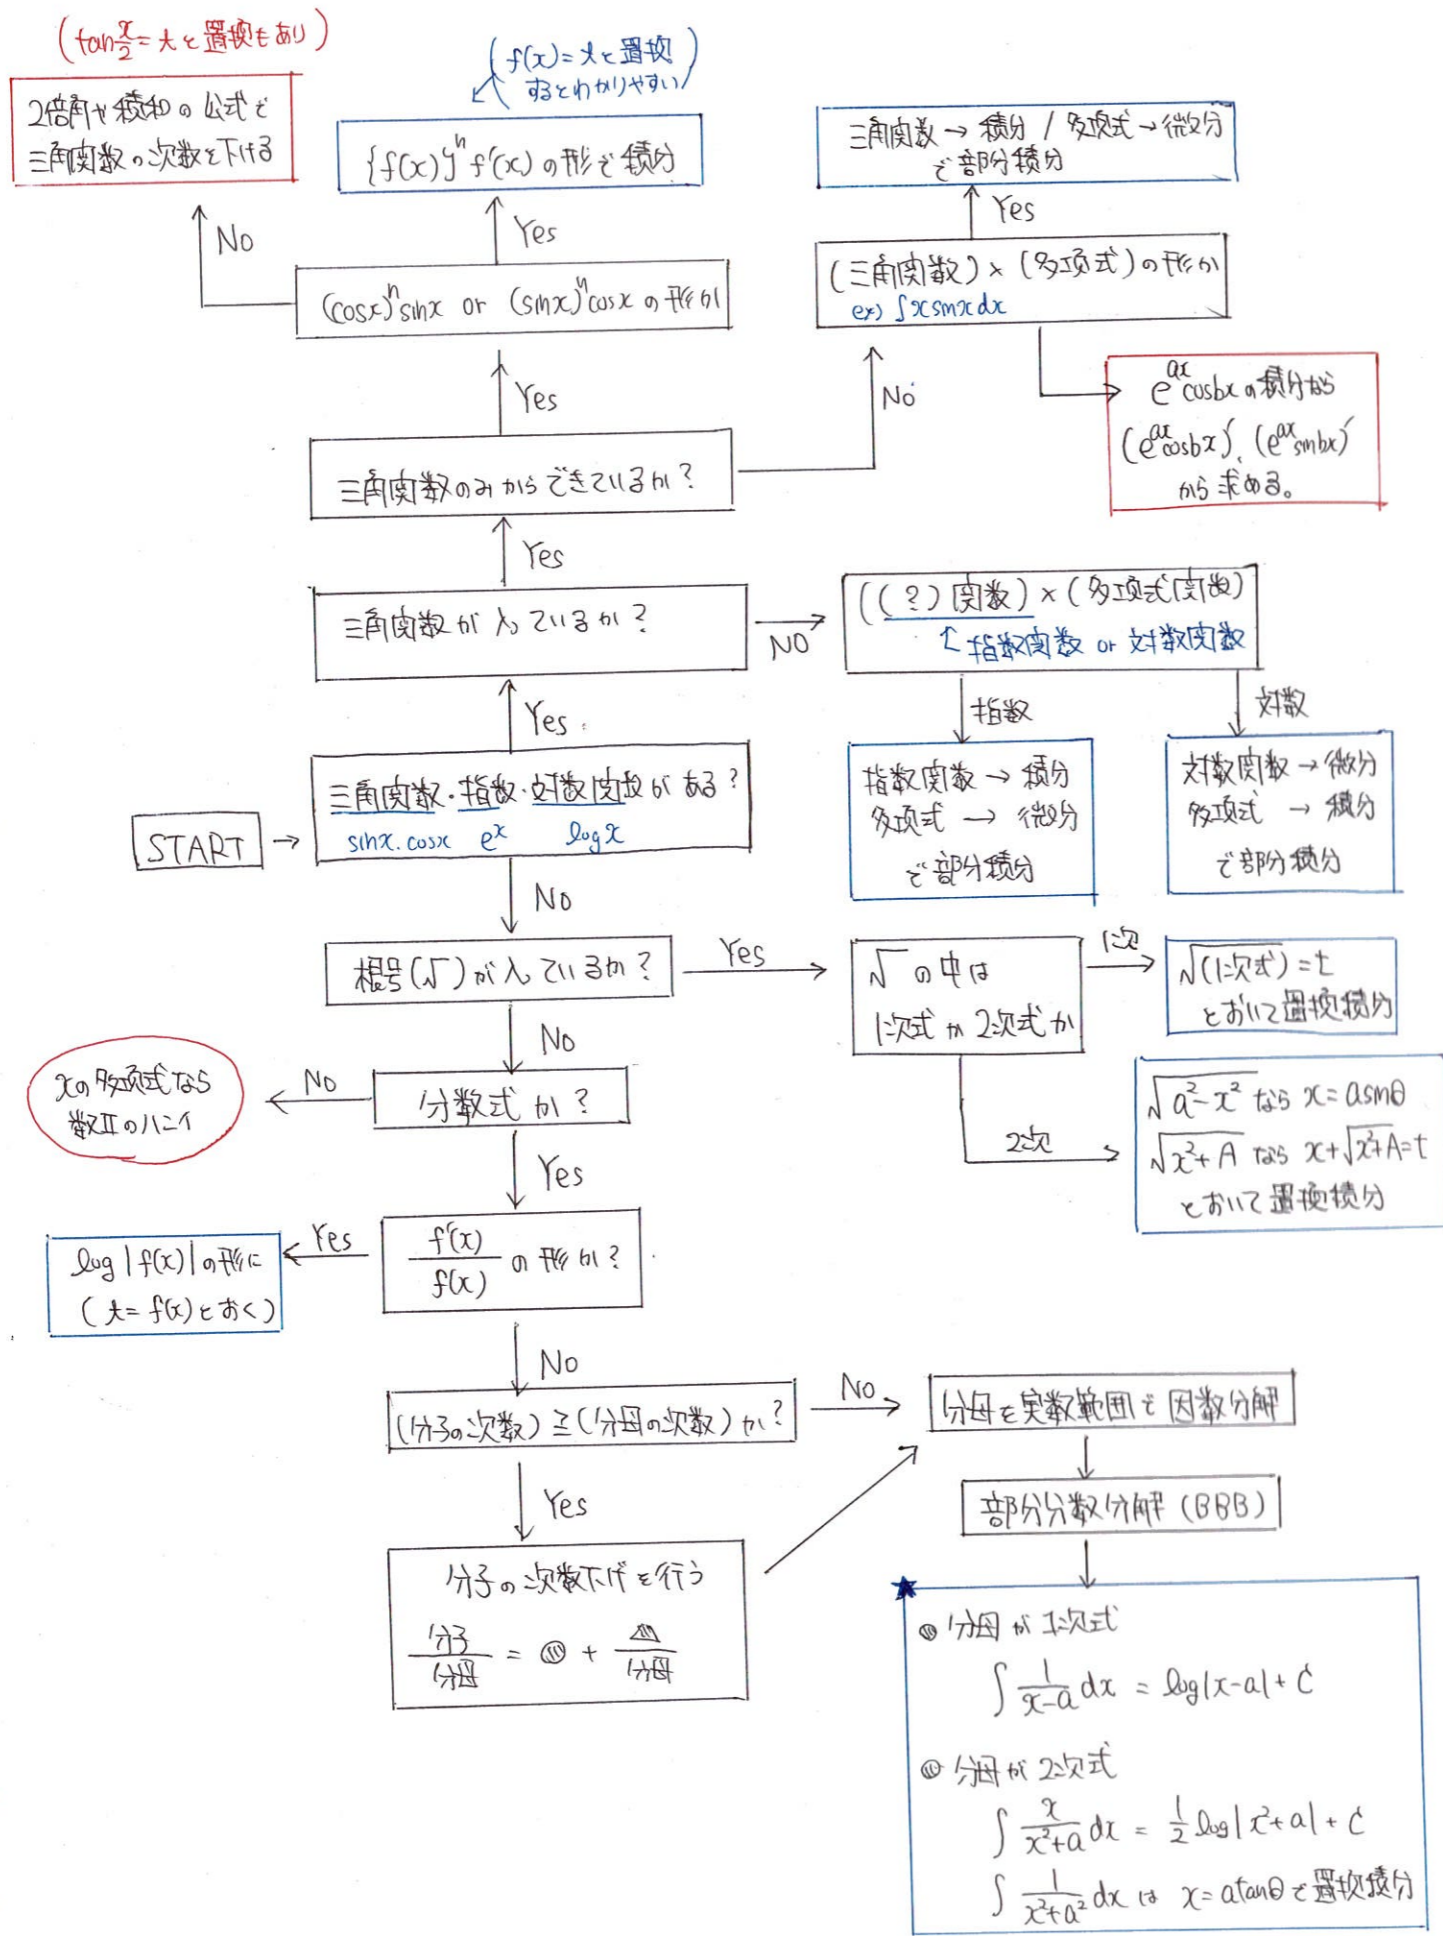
($\tan\frac{x}{2}=t$と置換もあり)

2倍角や積和の公式で三角関数の次数を下げる

($f(x)=t$と置換するとわかりやすい)

$\{f(x)\}^n f'(x)$の形で積分

三角関数→積分 / 多項式→微分 で部分積分

No

Yes

Yes

$(\cos x)^n \sin x$ or $(\sin x)^n \cos x$の形か

(三角関数)×(多項式)の形か
ex) $\int x\sin x\,dx$

$e^{ax}\cos bx$の積分なら $(e^{ax}\cos bx)'$, $(e^{ax}\sin bx)'$ から求める。

Yes

No

三角関数のみからできているか?

Yes

三角関数が入っているか?

NO

((?)関数)×(多項式関数)
↑指数関数 or 対数関数

指数

対数

Yes

指数関数→積分
多項式→微分
で部分積分

対数関数→微分
多項式→積分
で部分積分

START →

三角関数・指数・対数関数がある?
$\sin x$, $\cos x$ $e^x$ $\log x$

No

根号($\sqrt{\ }$)が入っているか?

Yes

$\sqrt{\ }$の中は1次式か2次式か

1次

$\sqrt{(1次式)}=t$ とおいて置換積分

No

$x$の多項式なら数IIのハンイ

No

分数式か?

2次

$\sqrt{a^2-x^2}$ なら $x=a\sin\theta$
$\sqrt{x^2+A}$ なら $x+\sqrt{x^2+A}=t$
とおいて置換積分

Yes

$\log|f(x)|$の形に ($t=f(x)$とおく)

Yes

$\frac{f'(x)}{f(x)}$の形か?

No

(分子の次数)≧(分母の次数)か?

No

分母を実数範囲で因数分解

部分分数分解(BBB)

Yes

分子の次数下げを行う
$\frac{分子}{分母}$ = ㊙ + $\frac{△}{分母}$

◎分母が1次式
$\int\frac{1}{x-a}dx=\log|x-a|+C$

◎分母が2次式
$\int\frac{x}{x^2+a}dx=\frac{1}{2}\log|x^2+a|+C$
$\int\frac{1}{x^2+a^2}dx$ は $x=a\tan\theta$で置換積分